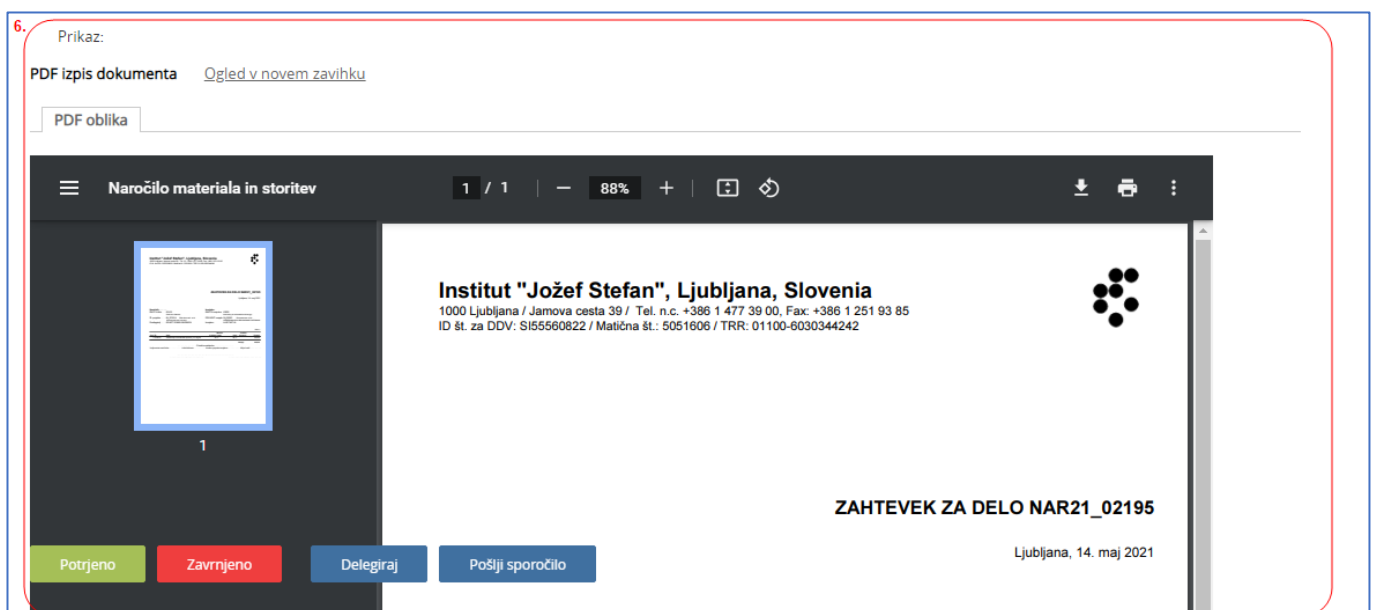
6.

Prikaz:

PDF izpis dokumenta Ogled v novem zavihku

PDF oblika

Naročilo materiala in storitev 1 / 1 88%

1

Institut "Jožef Stefan", Ljubljana, Slovenia
1000 Ljubljana / Jamova cesta 39 / Tel. n.c. +386 1 477 39 00, Fax: +386 1 251 93 85
ID št. za DDV: SI55560822 / Matična št.: 5051606 / TRR: 01100-6030344242

ZAHTEVEK ZA DELO NAR21_02195

Ljubljana, 14. maj 2021

Potrjeno Zavrnjeno Delegiraj Pošlji sporočilo